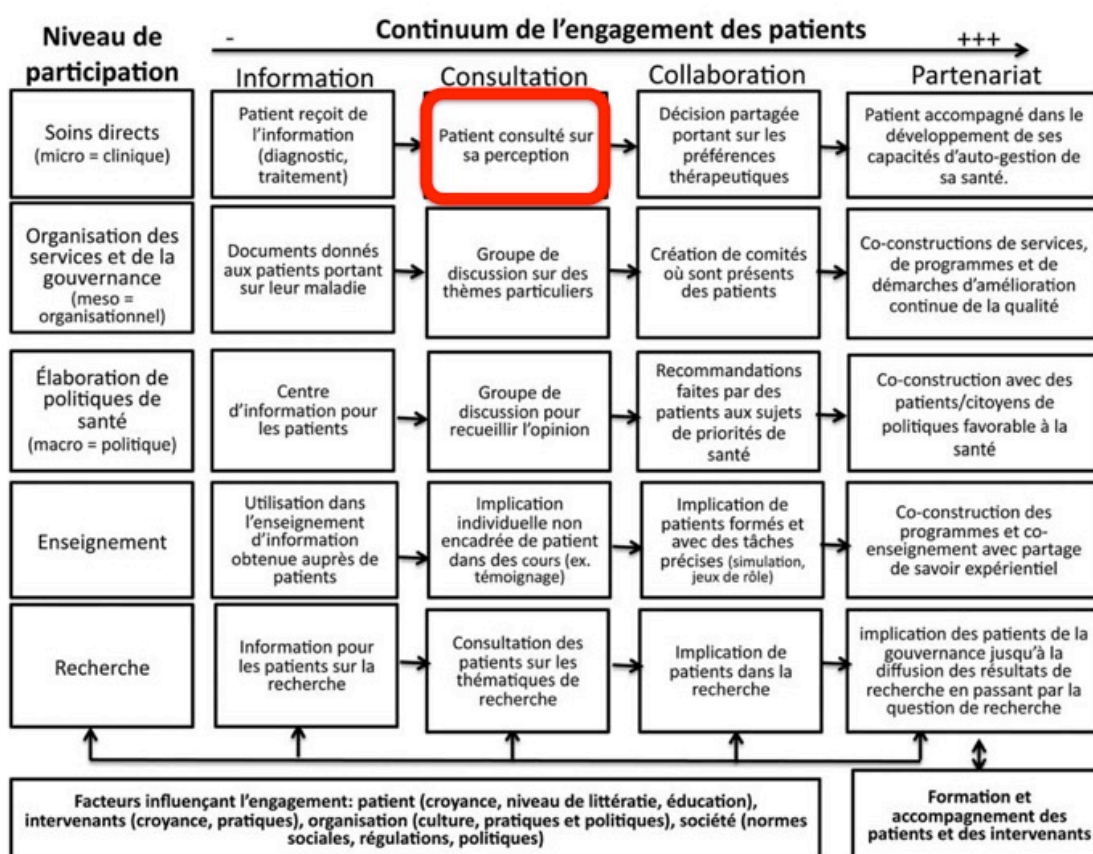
Continuum de l'engagement des patients

- +++

| Niveau de participation | Information | Consultation | Collaboration | Partenariat |
|---|---|---|---|---|
| Soins directs (micro = clinique) | Patient reçoit de l'information (diagnostic, traitement) | Patient consulté sur sa perception | Décision partagée portant sur les préférences thérapeutiques | Patient accompagné dans le développement de ses capacités d'auto-gestion de sa santé. |
| Organisation des services et de la gouvernance (meso = organisationnel) | Documents donnés aux patients portant sur leur maladie | Groupe de discussion sur des thèmes particuliers | Création de comités où sont présents des patients | Co-constructions de services, de programmes et de démarches d'amélioration continue de la qualité |
| Élaboration de politiques de santé (macro = politique) | Centre d'information pour les patients | Groupe de discussion pour recueillir l'opinion | Recommandations faites par des patients aux sujets de priorités de santé | Co-construction avec des patients/citoyens de politiques favorable à la santé |
| Enseignement | Utilisation dans l'enseignement d'information obtenue auprès de patients | Implication individuelle non encadrée de patient dans des cours (ex. témoignage) | Implication de patients formés et avec des tâches précises (simulation, jeux de rôle) | Co-construction des programmes et co-enseignement avec partage de savoir expérientiel |
| Recherche | Information pour les patients sur la recherche | Consultation des patients sur les thématiques de recherche | Implication de patients dans la recherche | implication des patients de la gouvernance jusqu'à la diffusion des résultats de recherche en passant par la question de recherche |

Facteurs influençant l'engagement: patient (croyance, niveau de littératie, éducation), intervenants (croyance, pratiques), organisation (culture, pratiques et politiques), société (normes sociales, régulations, politiques)

Formation et accompagnement des patients et des intervenants